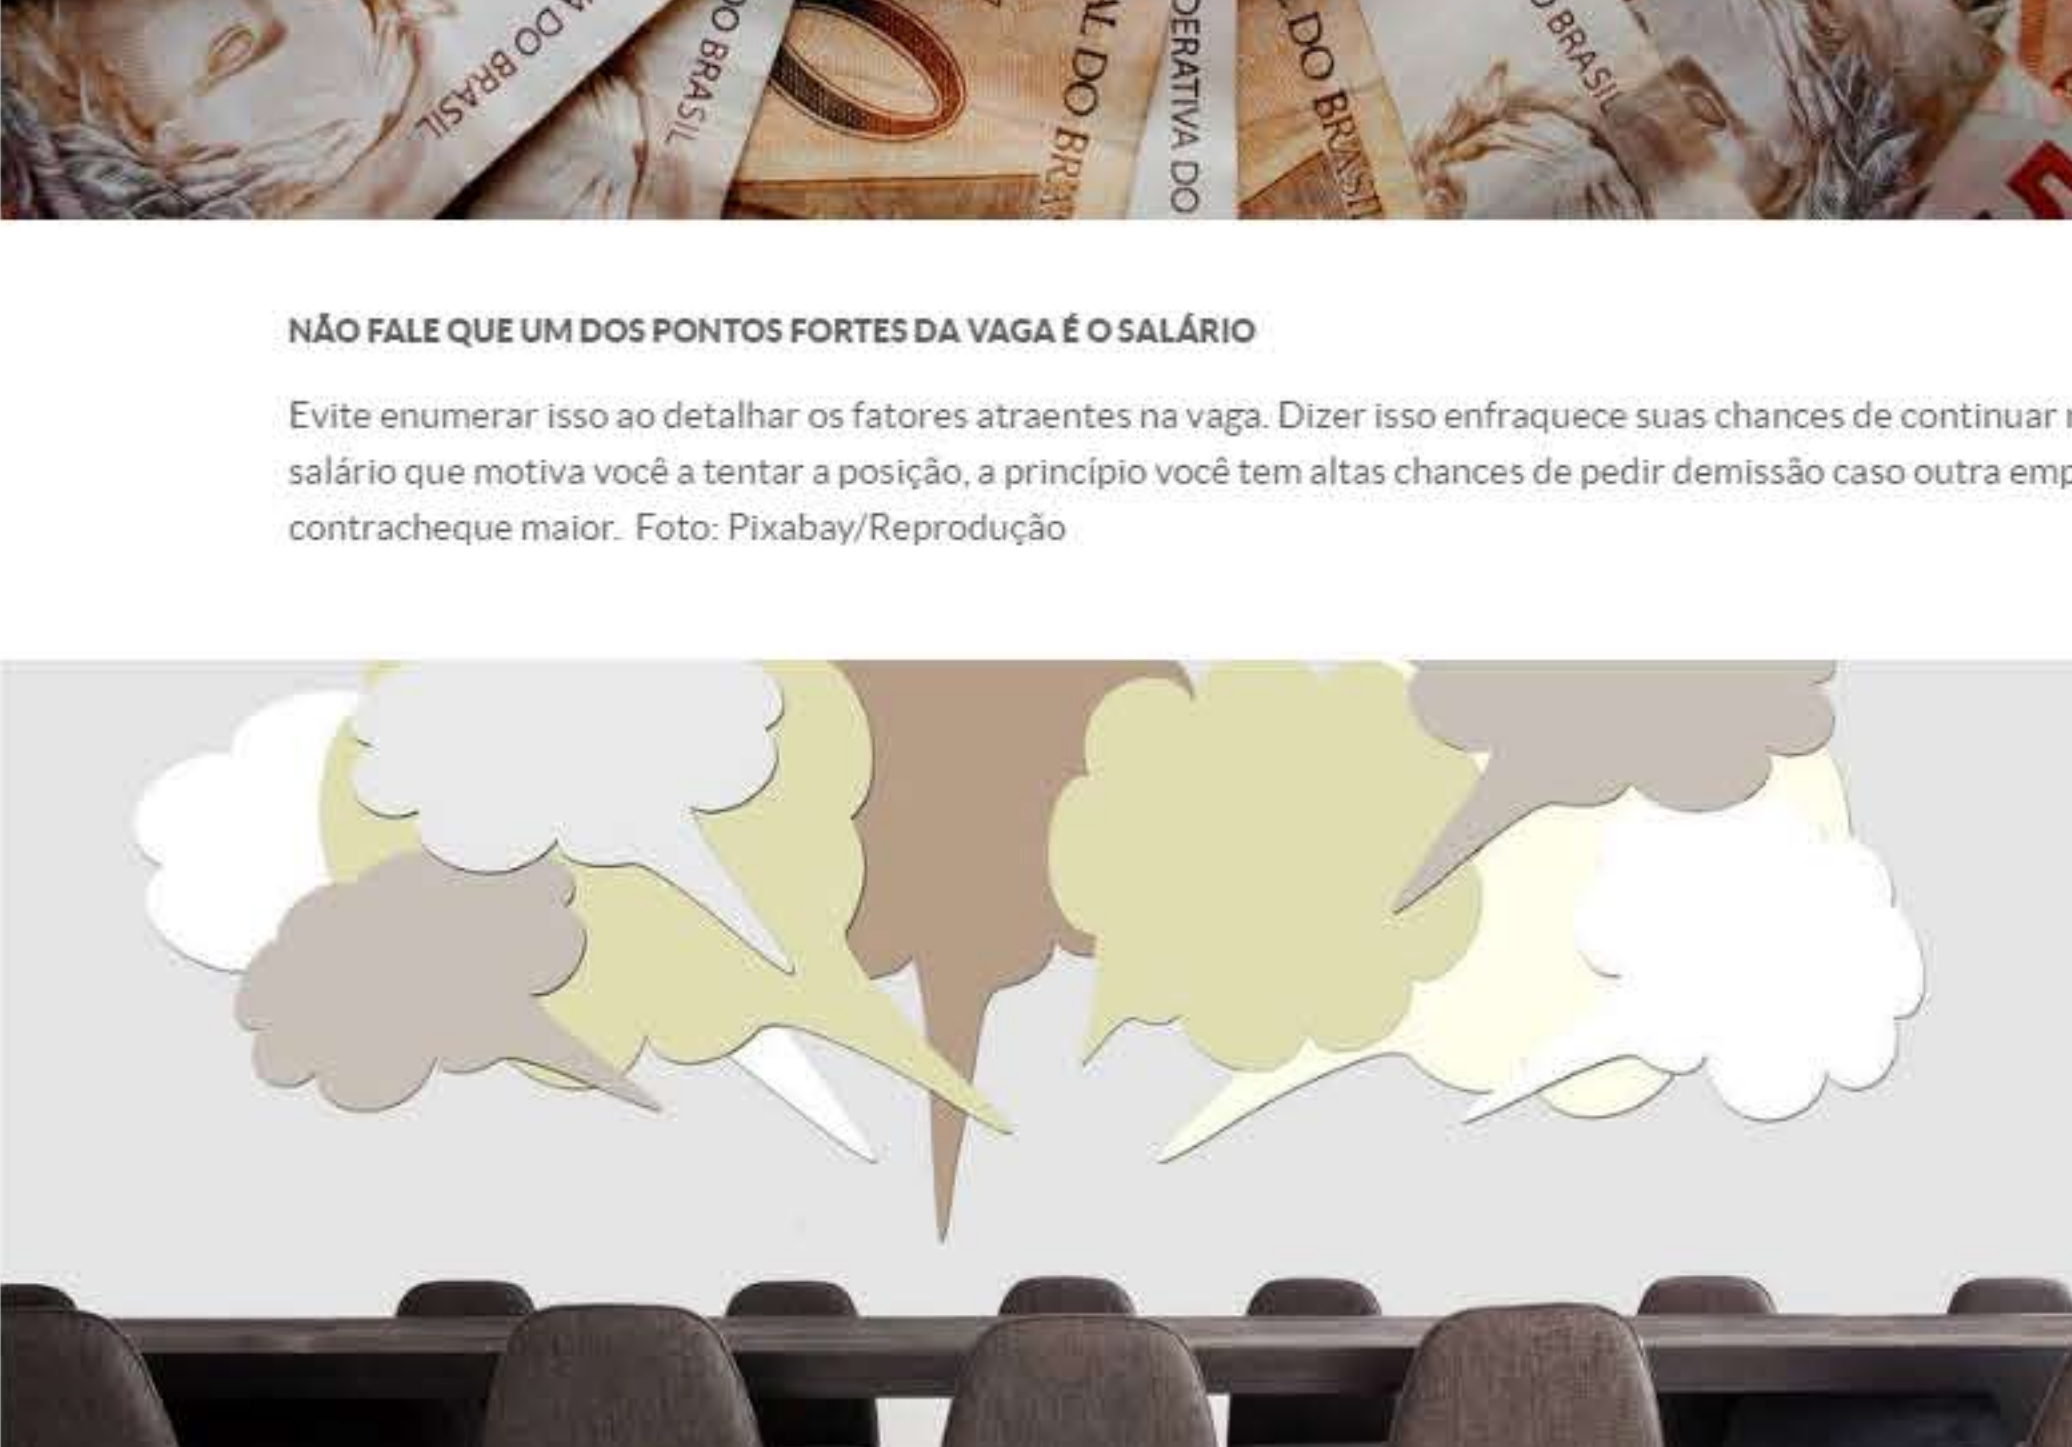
A DO BRASIL DO BRASIL AL DO BR OPERATIVA DO DO BRASIL DO BRASIL

NÃO FALE QUE UM DOS PONTOS FORTES DA VAGA É O SALÁRIO

Evite enumerar isso ao detalhar os fatores atraentes na vaga. Dizer isso enfraquece suas chances de continuar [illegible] salário que motiva você a tentar a posição, a princípio você tem altas chances de pedir demissão caso outra emp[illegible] contracheque maior. Foto: Pixabay/Reprodução